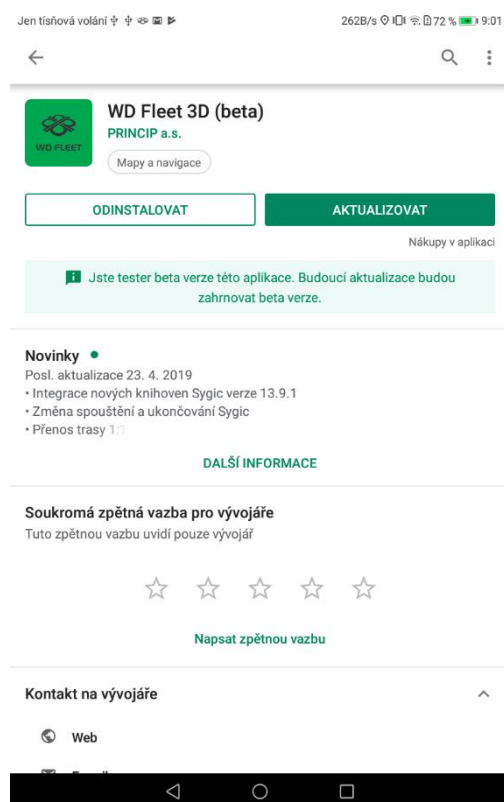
Jen tísňová volání 262B/s 72 % 9:01

WD Fleet 3D (beta)
PRINCIP a.s.
Mapy a navigace
WD FLEET

ODINSTALOVAT
AKTUALIZOVAT
Nákupy v aplikaci

Jste tester beta verze této aplikace. Budoucí aktualizace budou zahrnovat beta verze.

Novinky •
Posl. aktualizace 23. 4. 2019
• Integrace nových knihoven Sygic verze 13.9.1
• Změna spouštění a ukončování Sygic
• Přenos trasy 1:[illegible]

DALŠÍ INFORMACE

Soukromá zpětná vazba pro vývojáře
Tuto zpětnou vazbu uvidí pouze vývojář

Napsat zpětnou vazbu

Kontakt na vývojáře

Web
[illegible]